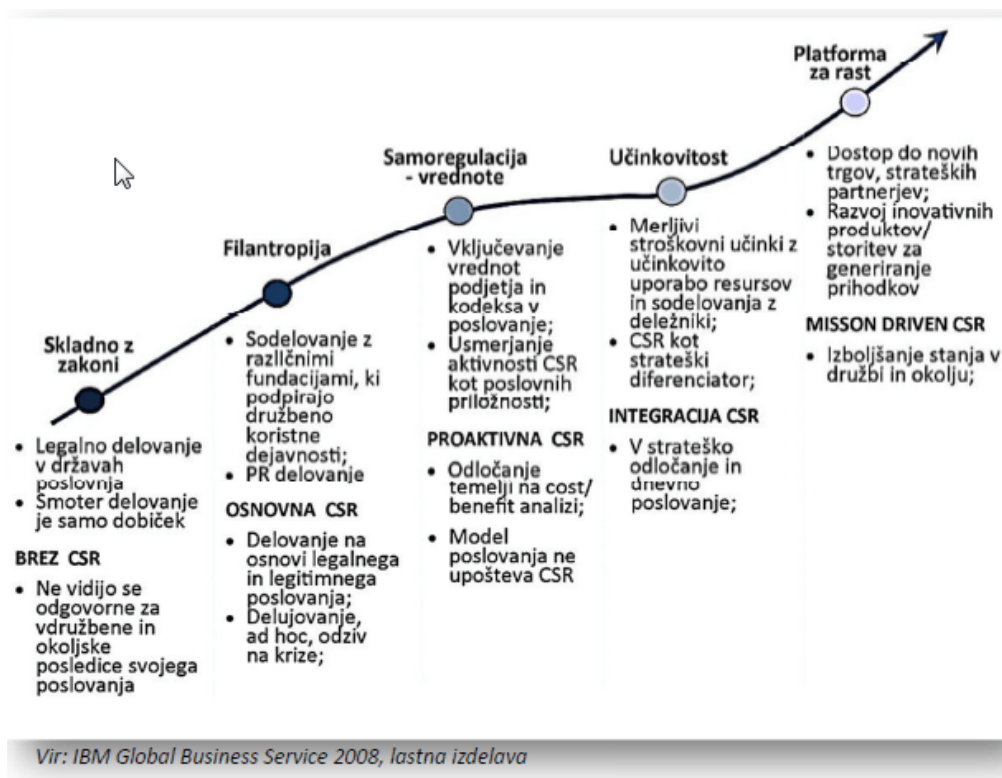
Platforma za rast

Samoregulacija - vrednote

Učinkovitost

Filantropija

Skladno z zakoni

• Legalno delovanje v državah poslovnja
• Šmoter delovanje je samo dobiček

BREZ CSR

• Ne vidijo se odgovorne za vdružbene in okoljske posledice svojega poslovanja

• Sodelovanje z različnimi fundacijami, ki podpirajo družbeno koristne dejavnosti;
• PR delovanje

OSNOVNA CSR

• Delovanje na osnovi legalnega in legitimnega poslovanja;
• Delujovanje, ad hoc, odziv na krize;

• Vključevanje vrednot podjetja in kodeksa v poslovanje;
• Usmerjanje aktivnosti CSR kot poslovnih priložnosti;

PROAKTIVNA CSR

• Odločanje temelji na cost/ benefit analizi;
• Model poslovanja ne upošteva CSR

• Merljivi stroškovni učinki z učinkovito uporabo resursov in sodelovanja z deležniki;
• CSR kot strateški diferenciator;

INTEGRACIJA CSR

• V strateško odločanje in dnevno poslovanje;

• Dostop do novih trgov, strateških partnerjev;
• Razvoj inovativnih produktov/ storitev za generiranje prihodkov

MISSON DRIVEN CSR

• Izboljšanje stanja v družbi in okolju;

Vir: IBM Global Business Service 2008, lastna izdelava